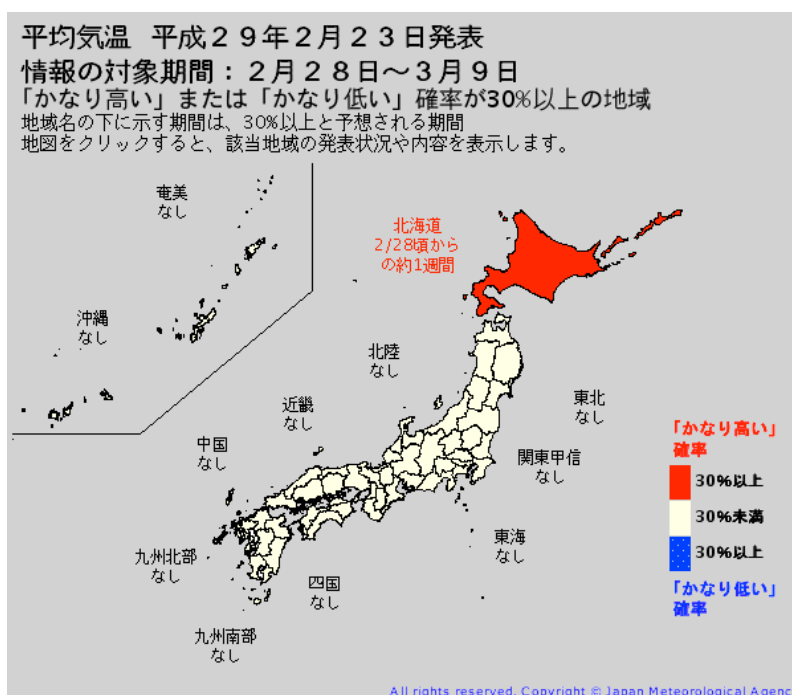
平均気温　平成２９年２月２３日発表
情報の対象期間：２月２８日～３月９日
「かなり高い」または「かなり低い」確率が30%以上の地域
地域名の下に示す期間は、30%以上と予想される期間
地図をクリックすると、該当地域の発表状況や内容を表示します。

奄美
なし

沖縄
なし

北海道
2/28頃から
の約1週間

北陸
なし

近畿
なし

東北
なし

中国
なし

関東甲信
なし

東海
なし

九州北部
なし

四国
なし

九州南部
なし

「かなり高い」
確率

30%以上

30%未満

30%以上

「かなり低い」
確率

All rights reserved. Copyright © Japan Meteorological Agenc